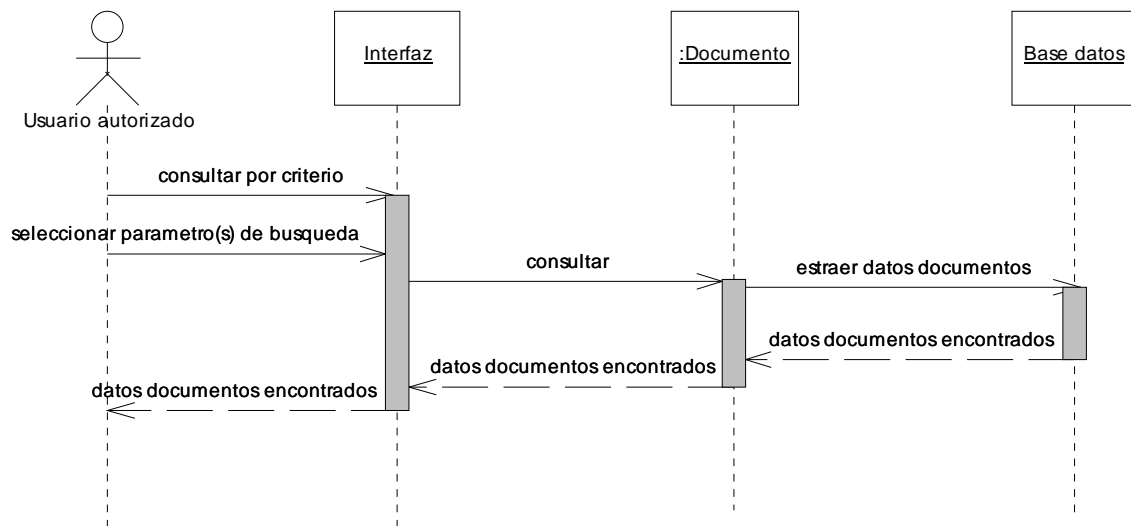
Usuario autorizado

Interfaz

:Documento

Base datos

consultar por criterio

seleccionar parametro(s) de busqueda

consultar

estraer datos documentos

datos documentos encontrados

datos documentos encontrados

datos documentos encontrados